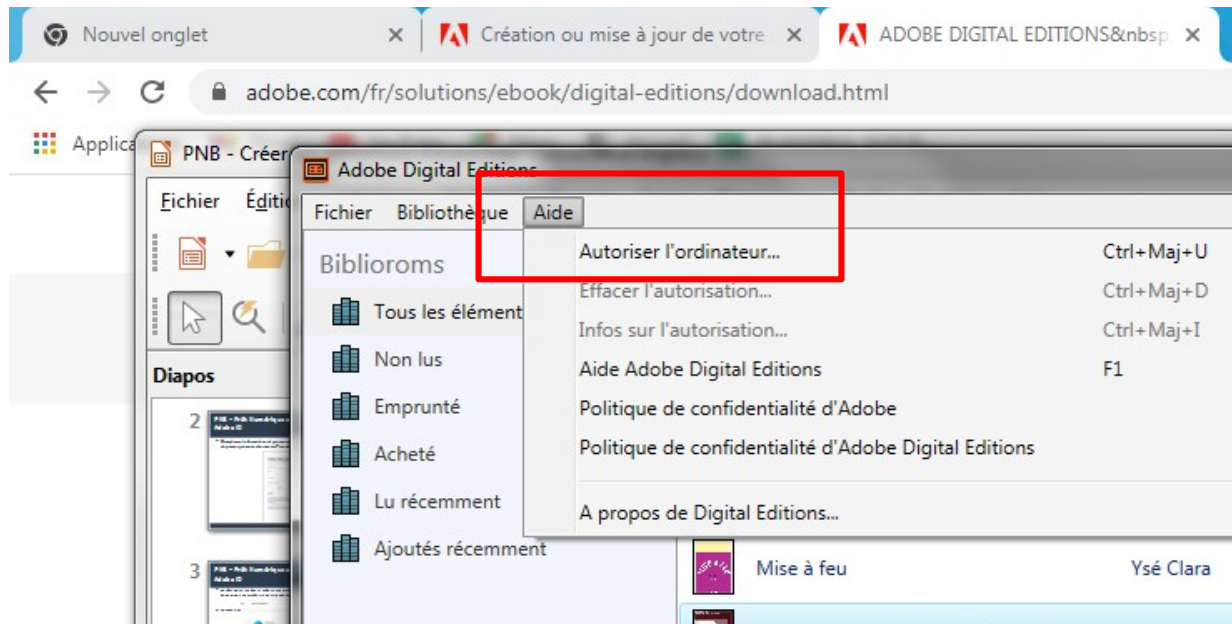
Nouvel onglet ×
Création ou mise à jour de votre ×
ADOBE DIGITAL EDITIONS&nbsp ×

adobe.com/fr/solutions/ebook/digital-editions/download.html

Applica

PNB - Créer

Fichier Éditi

Diapos

2

3

Adobe Digital Editions

Fichier Bibliothèque Aide

Biblioroms

Tous les élément

Non lus

Emprunté

Acheté

Lu récemment

Ajoutés récemment

Autoriser l'ordinateur... Ctrl+Maj+U
Effacer l'autorisation... Ctrl+Maj+D
Infos sur l'autorisation... Ctrl+Maj+I
Aide Adobe Digital Editions F1
Politique de confidentialité d'Adobe
Politique de confidentialité d'Adobe Digital Editions
A propos de Digital Editions...

Mise à feu Ysé Clara